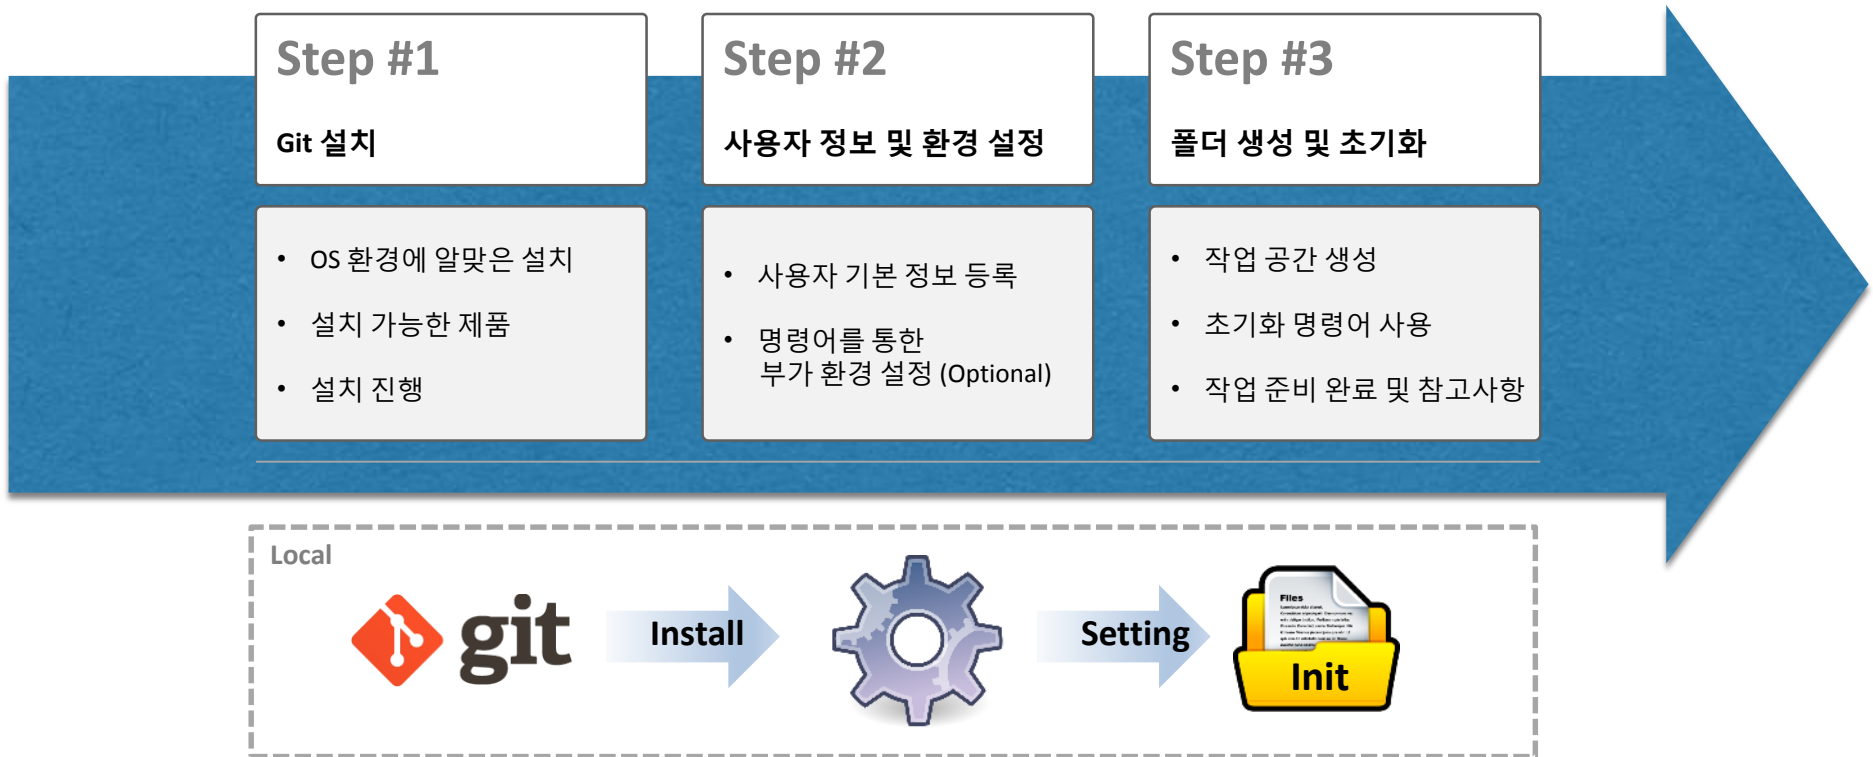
Step #1

Git 설치

- OS 환경에 알맞은 설치
- 설치 가능한 제품
- 설치 진행

Step #2

사용자 정보 및 환경 설정

- 사용자 기본 정보 등록
- 명령어를 통한 부가 환경 설정 (Optional)

Step #3

폴더 생성 및 초기화

- 작업 공간 생성
- 초기화 명령어 사용
- 작업 준비 완료 및 참고사항

Local

git

Install

Setting

Files

Init